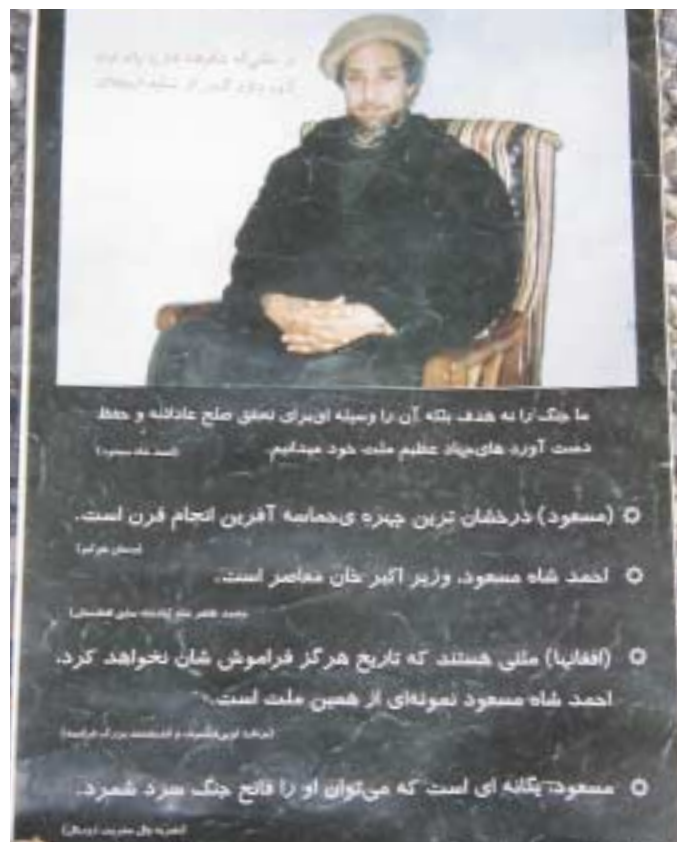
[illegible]

ما جنگ را به هدف بلکه آن را وسیله ای برای تحقق صلح عادلانه و حفظ دست آورد های جهاد عظیم ملت خود میدانیم.
(احمد شاه مسعود)

(مسعود) درخشان ترین چهره ی حماسه آفرین انجام قرن است.
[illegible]

احمد شاه مسعود، وزیر اکبر خان معاصر است.
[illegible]

(افغانها) ملتی هستند که تاریخ هرگز فراموش شان نخواهد کرد.
احمد شاه مسعود نمونه‌ای از همین ملت است.
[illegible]

مسعود، یگانه ای است که می‌توان او را فاتح جنگ سرد شمرد.
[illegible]